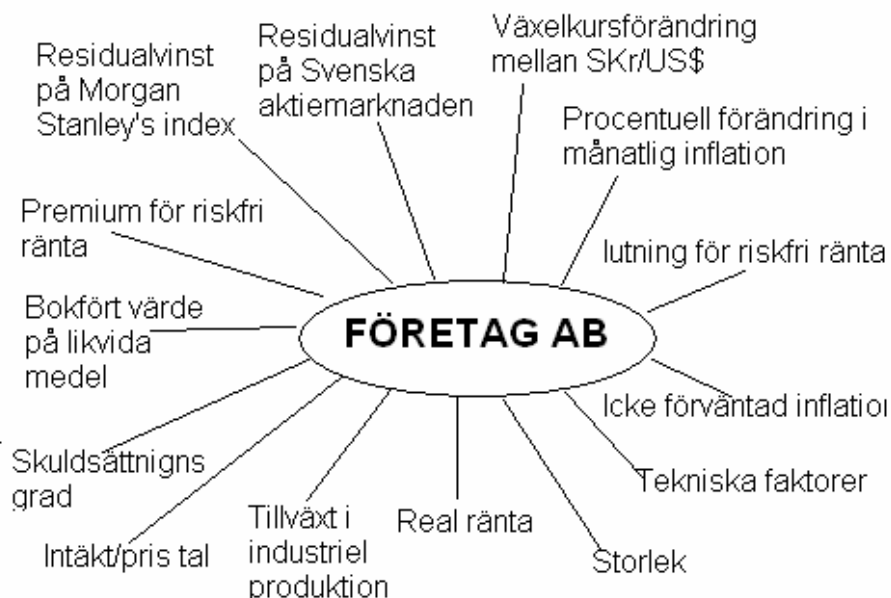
Residualvinst på Morgan Stanley's index

Residualvinst på Svenska aktiemarknaden

Växelkursförändring mellan SKr/US$

Procentuell förändring i månatlig inflation

Premium för riskfri ränta

lutning för riskfri ränta

Bokfört värde på likvida medel

FÖRETAG AB

Icke förväntad inflation

Skuldsättnings grad

Tekniska faktorer

Tillväxt i industriel produktion

Real ränta

Intäkt/pris tal

Storlek